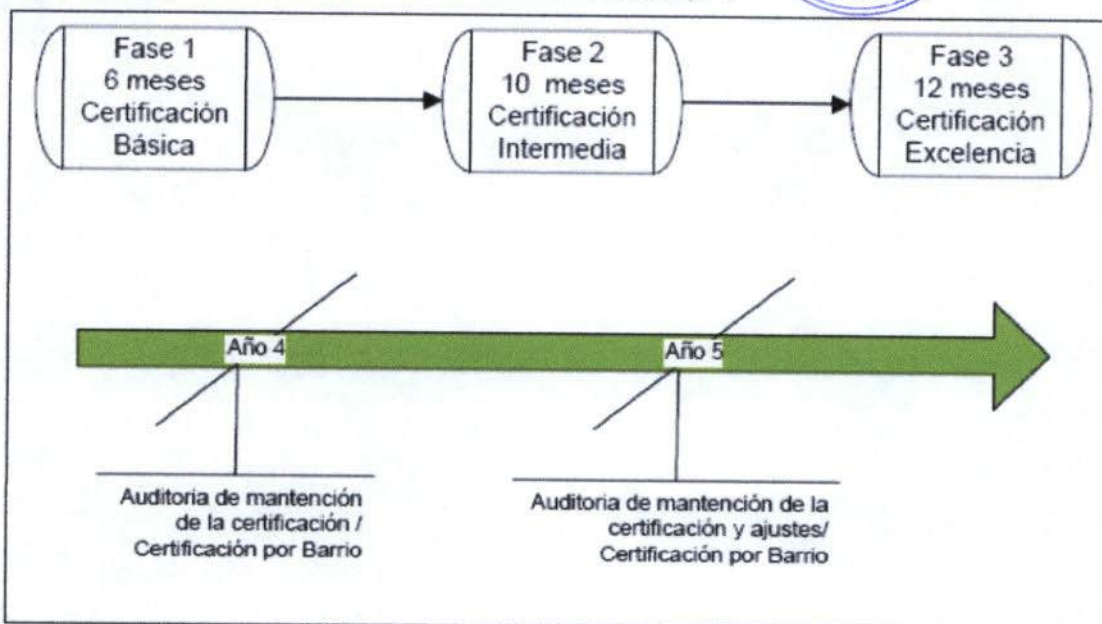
Fase 1
6 meses
Certificación
Básica

Fase 2
10 meses
Certificación
Intermedia

Fase 3
12 meses
Certificación
Excelencia

Año 4

Año 5

Auditoria de mantención de la certificación / Certificación por Barrio

Auditoria de mantención de la certificación y ajustes/ Certificación por Barrio